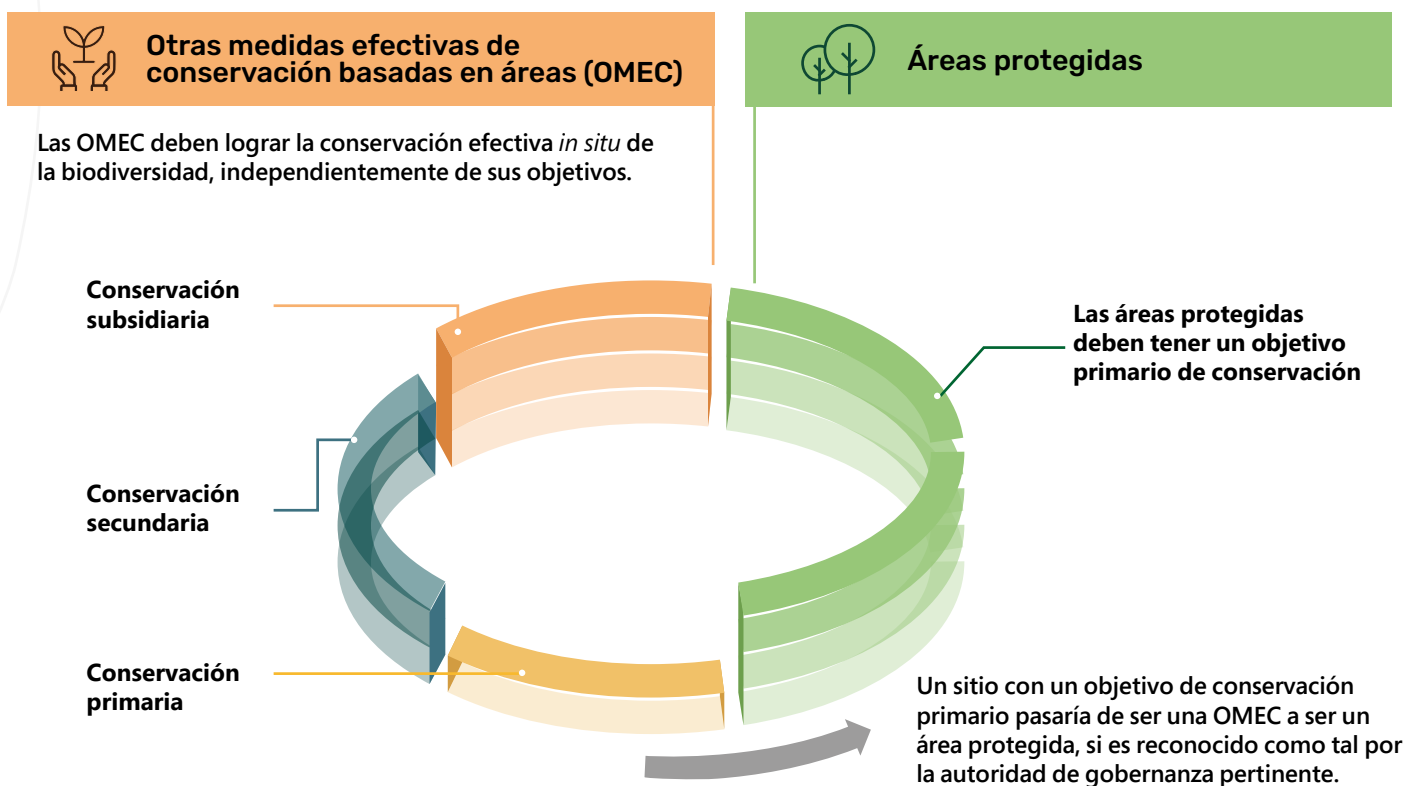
Otras medidas efectivas de conservación basadas en áreas (OMEC)

Áreas protegidas

Las OMEC deben lograr la conservación efectiva *in situ* de la biodiversidad, independientemente de sus objetivos.

Conservación subsidiaria

Conservación secundaria

Conservación primaria

Las áreas protegidas deben tener un objetivo primario de conservación

Un sitio con un objetivo de conservación primario pasaría de ser una OMEC a ser un área protegida, si es reconocido como tal por la autoridad de gobernanza pertinente.